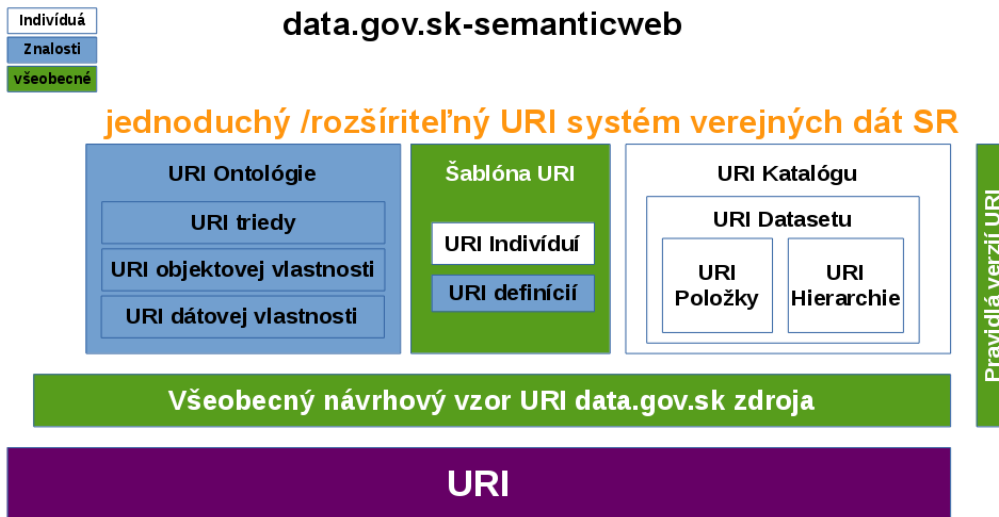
Indivíduá
Znalosti
všeobecné

data.gov.sk-semanticweb

jednoduchý /rozšíriteľný URI systém verejných dát SR

URI Ontológie
URI triedy
URI objektovej vlastnosti
URI dátovej vlastnosti

Šablóna URI
URI Indivíduí
URI definícií

URI Katalógu
URI Datasetu
URI Položky
URI Hierarchie

Pravidlá verzií URI

Všeobecný návrhový vzor URI data.gov.sk zdroja

URI